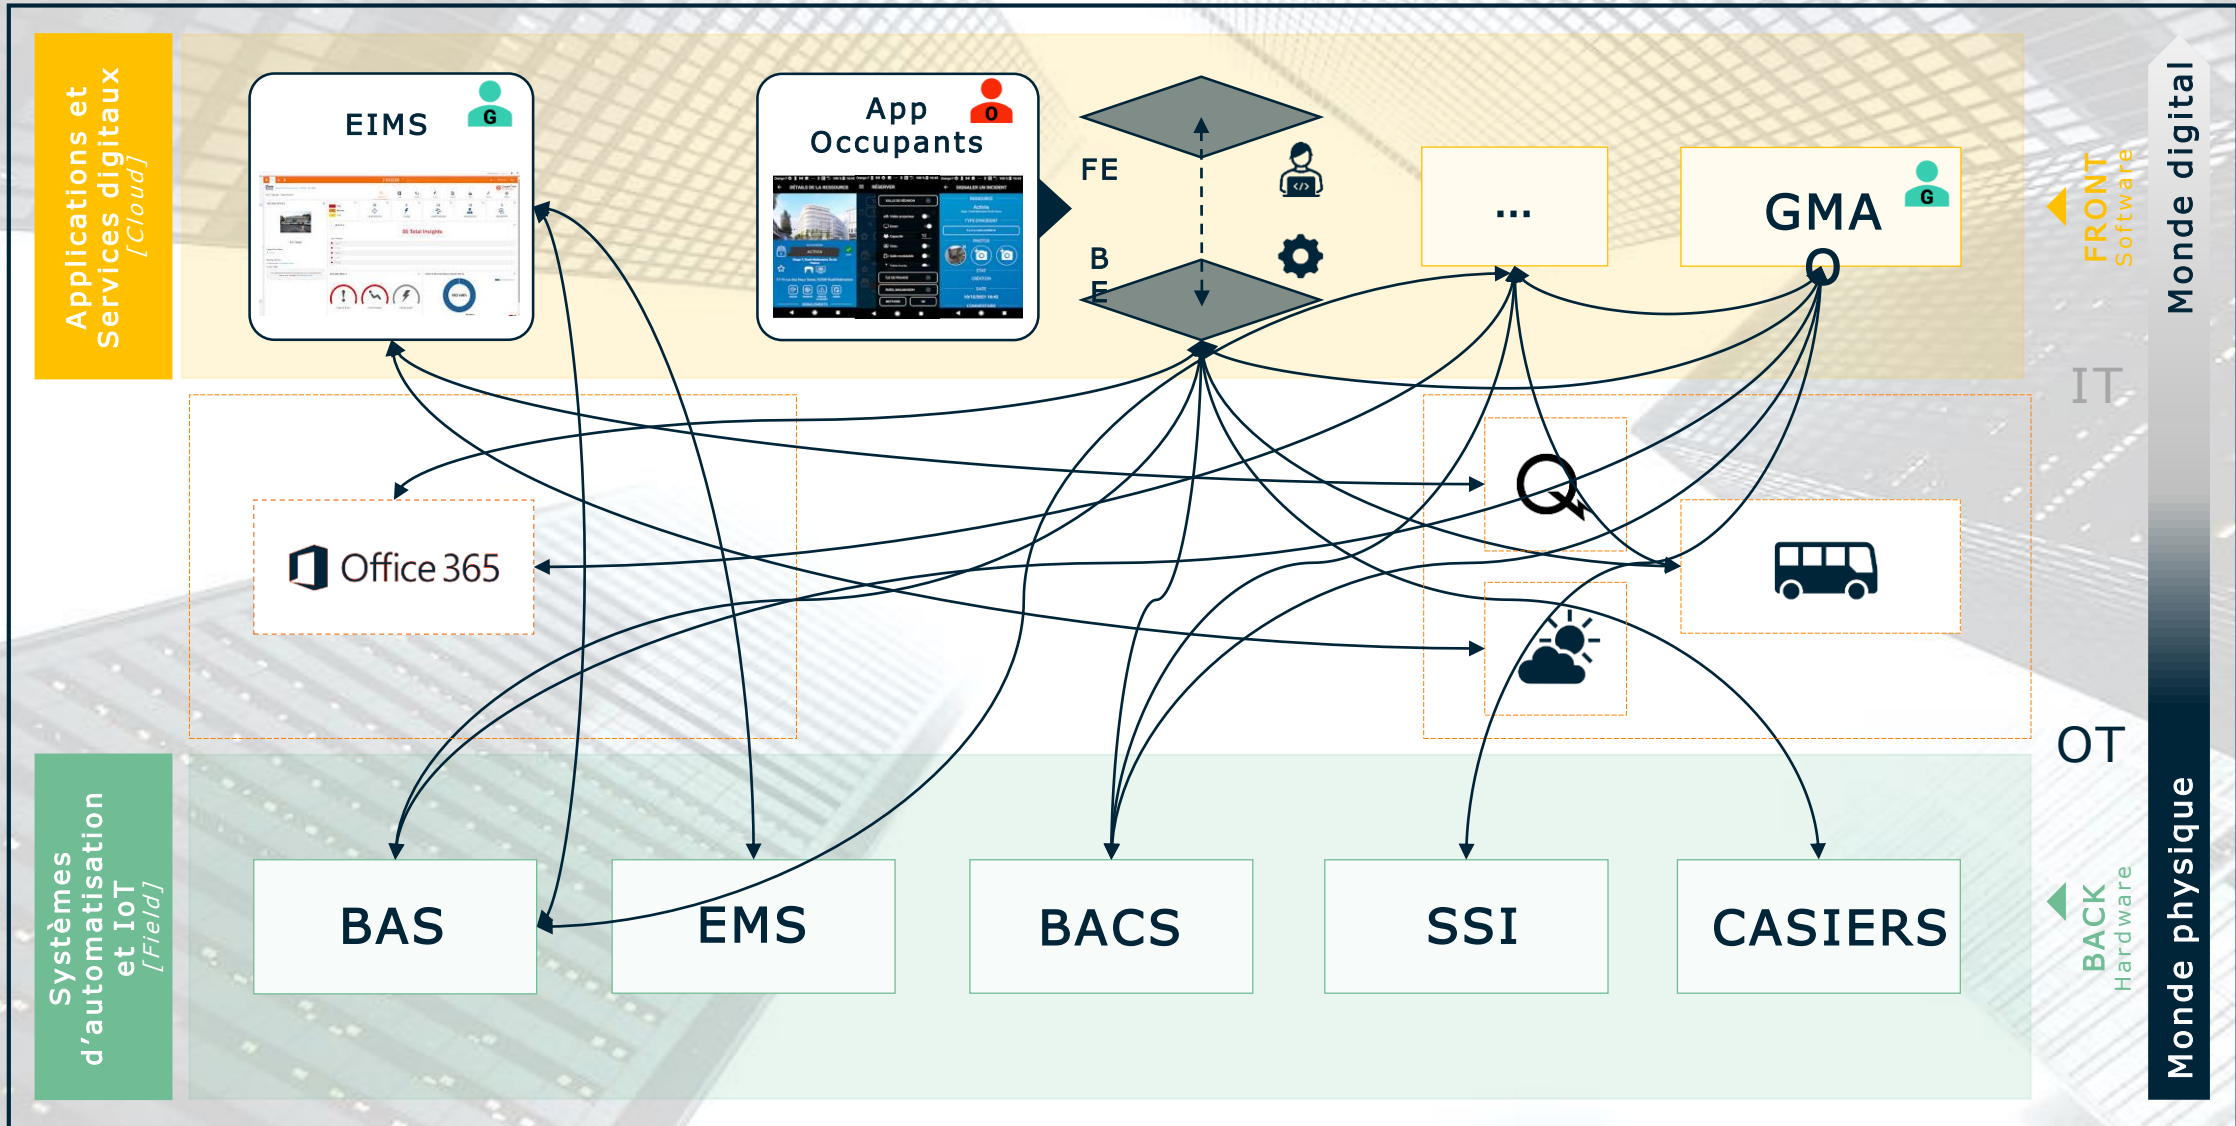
Applications et Services digitaux [Cloud]

EIMS
G

App Occupants
O

FE

BE

...

GMA
G

FRONT Software

Monde digital

IT

Office 365

OT

Systèmes d'automatisation et IoT [Field]

BAS

EMS

BACS

SSI

CASIERS

BACK Hardware

Monde physique